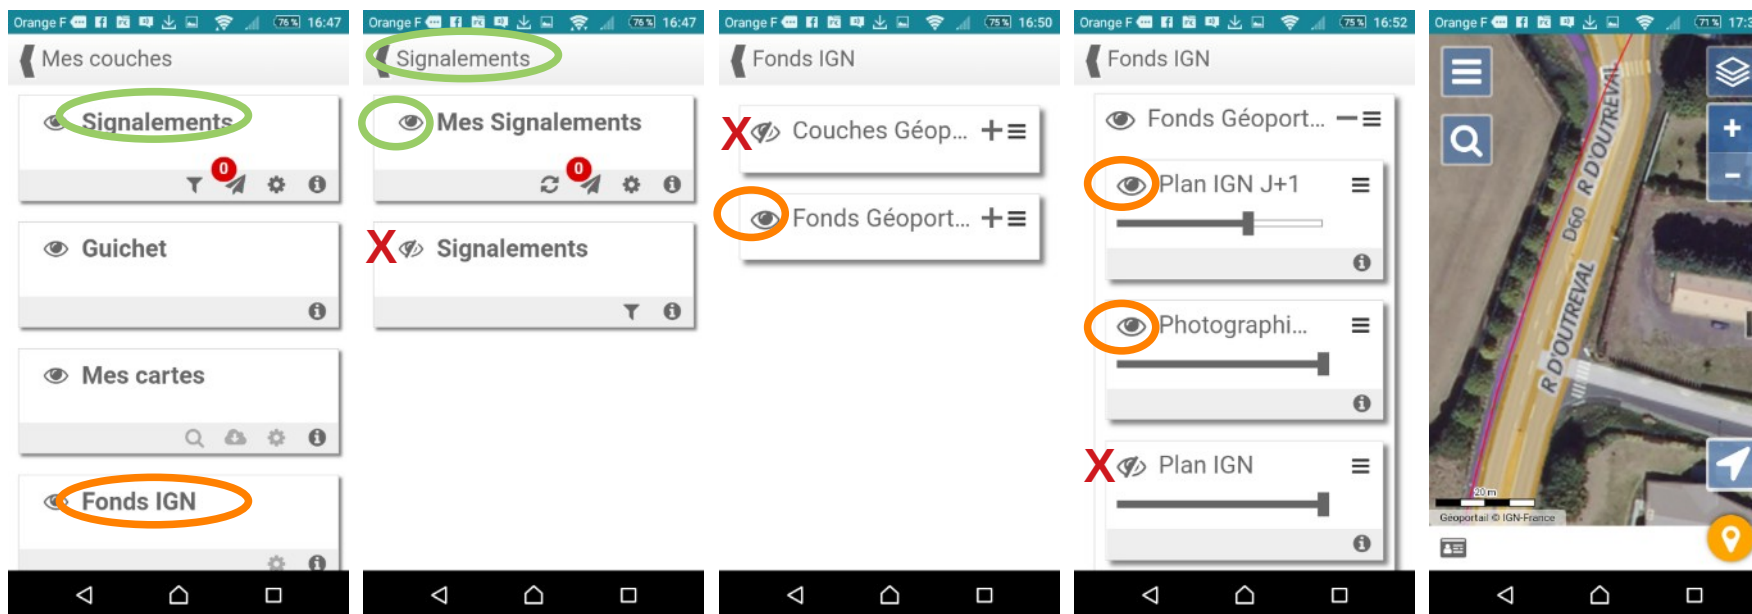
Orange F 76% 16:47
Mes couches
Signalements
0
Guichet
Mes cartes
Fonds IGN

Orange F 76% 16:47
Signalements
Mes Signalements
0
X Signalements

Orange F 75% 16:50
Fonds IGN
X Couches Géop... +
Fonds Géoport... +

Orange F 75% 16:52
Fonds IGN
Fonds Géoport... −
Plan IGN J+1
Photographi...
X Plan IGN

Orange F 71% 17:
+
−
R D'OUTREVAL
D60
R D'OUTREVAL
20 m
Geoportail © IGN-France